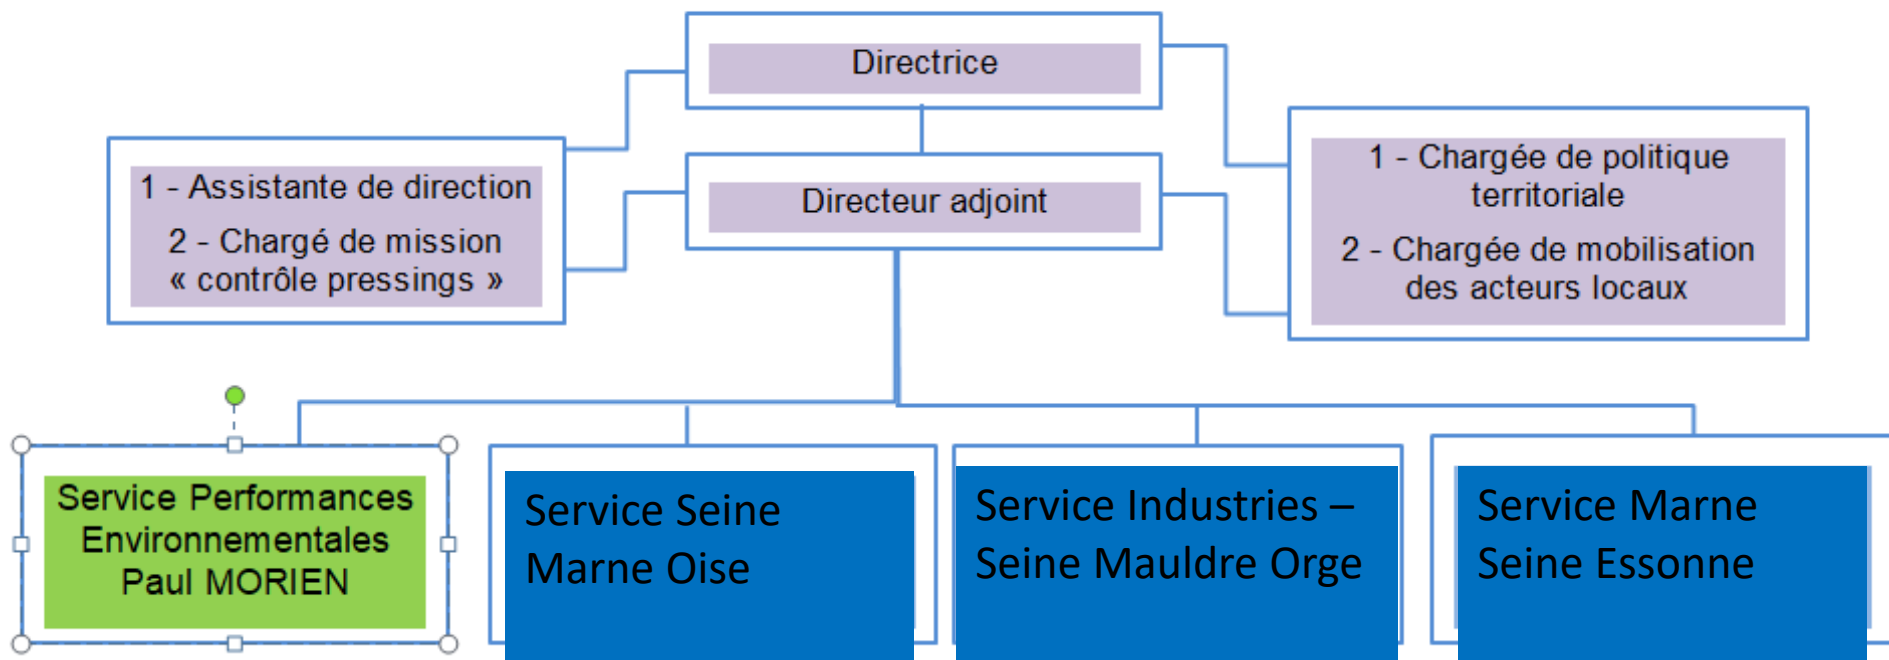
Directrice

1 - Assistante de direction

2 - Chargé de mission « contrôle pressings »

Directeur adjoint

1 - Chargée de politique territoriale

2 - Chargée de mobilisation des acteurs locaux

Service Performances Environnementales Paul MORIEN

Service Seine Marne Oise

Service Industries – Seine Mauldre Orge

Service Marne Seine Essonne